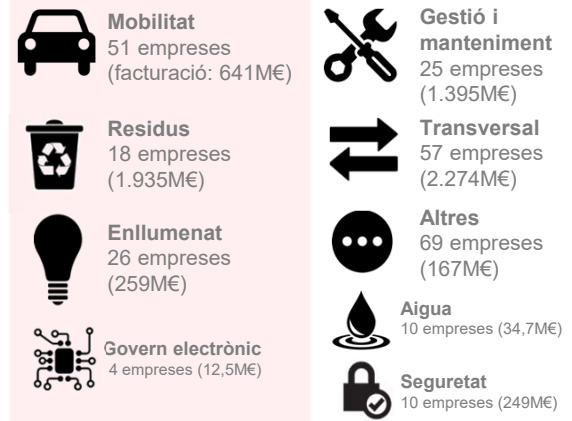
Mobilitat
51 empreses
(facturació: 641M€)

Residus
18 empreses
(1.935M€)

Enllumenat
26 empreses
(259M€)

Govern electrònic
4 empreses (12,5M€)

Gestió i manteniment
25 empreses
(1.395M€)

Transversal
57 empreses
(2.274M€)

Altres
69 empreses
(167M€)

Aigua
10 empreses (34,7M€)

Seguretat
10 empreses (249M€)